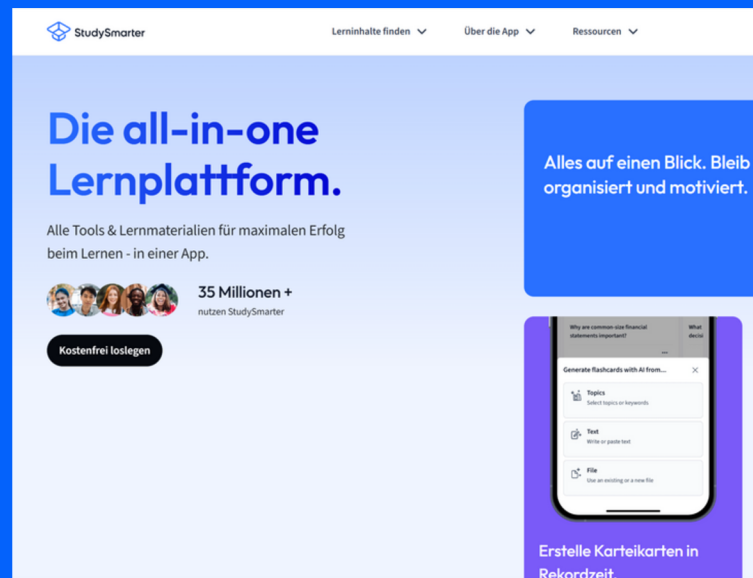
StudySmarter

Lerninhalte finden Über die App Ressourcen

Die all-in-one Lernplattform.

Alle Tools & Lernmaterialien für maximalen Erfolg beim Lernen - in einer App.

35 Millionen +
nutzen StudySmarter

Kostenfrei loslegen

Alles auf einen Blick. Bleib organisiert und motiviert.

Why are common-size financial statements important?

What deci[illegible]

Generate flashcards with AI from...

Topics
Select topics or keywords

Text
Write or paste text

File
Use an existing or a new file

Erstelle Karteikarten in Rekordzeit